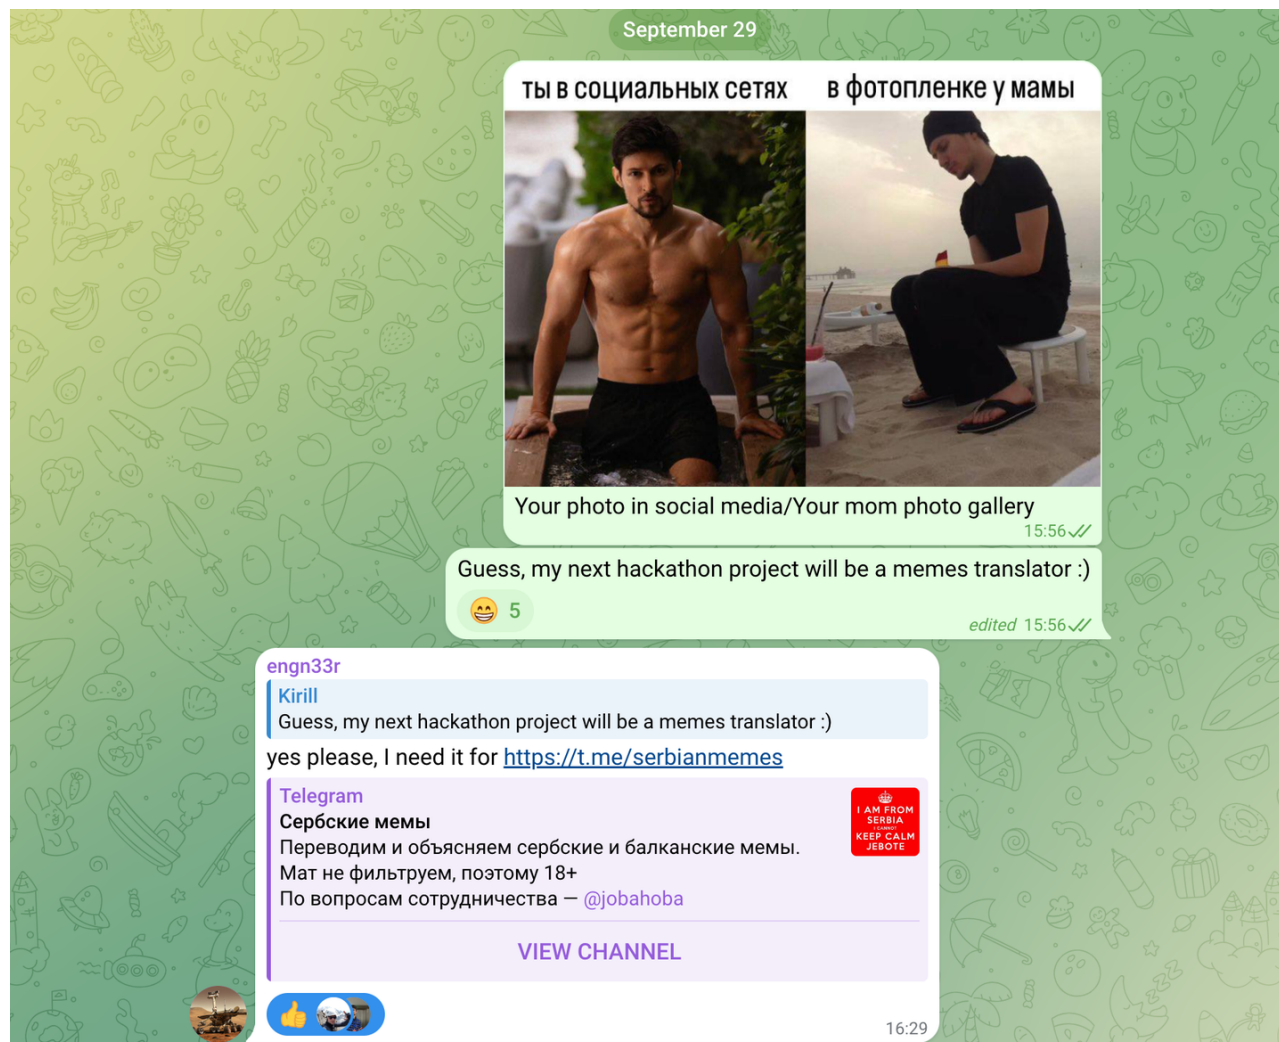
September 29

ты в социальных сетях

в фотопленке у мамы

Your photo in social media/Your mom photo gallery

15:56

Guess, my next hackathon project will be a memes translator :)

😄 5

edited 15:56

engn33r

Kirill

Guess, my next hackathon project will be a memes translator :)

yes please, I need it for https://t.me/serbianmemes

Telegram

Сербские мемы

Переводим и объясняем сербские и балканские мемы.

Мат не фильтруем, поэтому 18+

По вопросам сотрудничества — @jobahoba

I AM FROM SERBIA I CANNOT KEEP CALM JEBOTE

VIEW CHANNEL

16:29